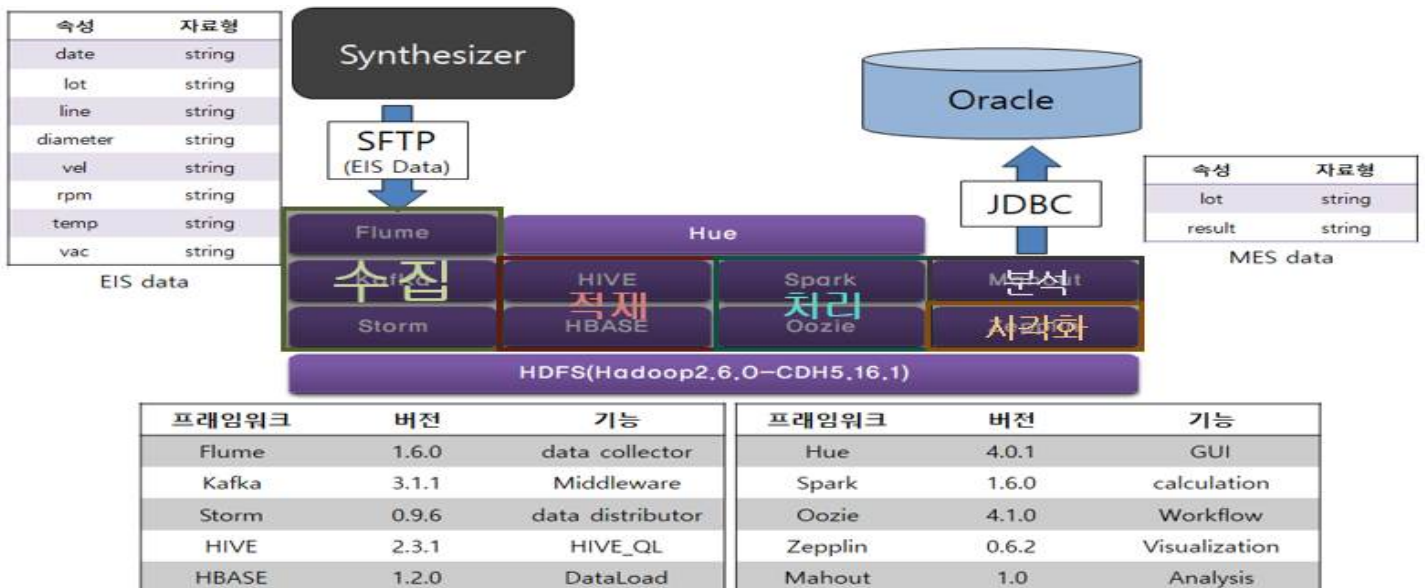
| 속성 | 자료형 |
|---|---|
| date | string |
| lot | string |
| line | string |
| diameter | string |
| vel | string |
| rpm | string |
| temp | string |
| vac | string |

EIS data

Synthesizer

SFTP
(EIS Data)

Oracle

JDBC

| 속성 | 자료형 |
|---|---|
| lot | string |
| result | string |

MES data

Flume

Hue

수집

HIVE
적재
HBASE

Spark
처리
Oozie

분석

시각화

Storm

HDFS(Hadoop2.6.0-CDH5.16.1)

| 프래임워크 | 버전 | 기능 |
|---|---|---|
| Flume | 1.6.0 | data collector |
| Kafka | 3.1.1 | Middleware |
| Storm | 0.9.6 | data distributor |
| HIVE | 2.3.1 | HIVE_QL |
| HBASE | 1.2.0 | DataLoad |

| 프래임워크 | 버전 | 기능 |
|---|---|---|
| Hue | 4.0.1 | GUI |
| Spark | 1.6.0 | calculation |
| Oozie | 4.1.0 | Workflow |
| Zepplin | 0.6.2 | Visualization |
| Mahout | 1.0 | Analysis |